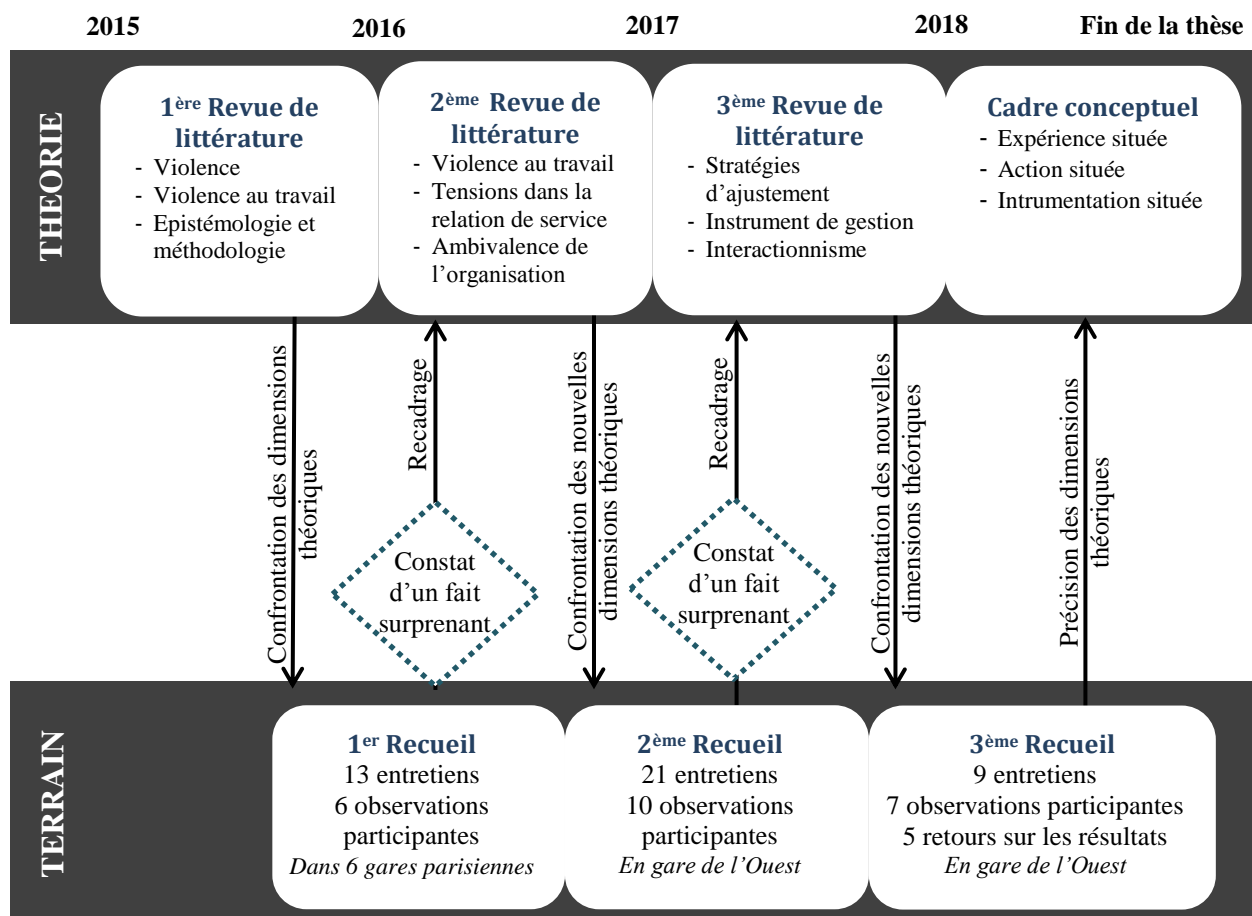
2015 2016 2017 2018 Fin de la thèse

THEORIE

1$^{ère}$ Revue de littérature
- Violence
- Violence au travail
- Epistémologie et méthodologie

2$^{ème}$ Revue de littérature
- Violence au travail
- Tensions dans la relation de service
- Ambivalence de l'organisation

3$^{ème}$ Revue de littérature
- Stratégies d'ajustement
- Instrument de gestion
- Interactionnisme

Cadre conceptuel
- Expérience située
- Action située
- Intrumentation située

Confrontation des dimensions théoriques

Recadrage

Constat d'un fait surprenant

Confrontation des nouvelles dimensions théoriques

Recadrage

Constat d'un fait surprenant

Confrontation des nouvelles dimensions théoriques

Précision des dimensions théoriques

TERRAIN

1$^{er}$ Recueil
13 entretiens
6 observations participantes
*Dans 6 gares parisiennes*

2$^{ème}$ Recueil
21 entretiens
10 observations participantes
*En gare de l'Ouest*

3$^{ème}$ Recueil
9 entretiens
7 observations participantes
5 retours sur les résultats
*En gare de l'Ouest*